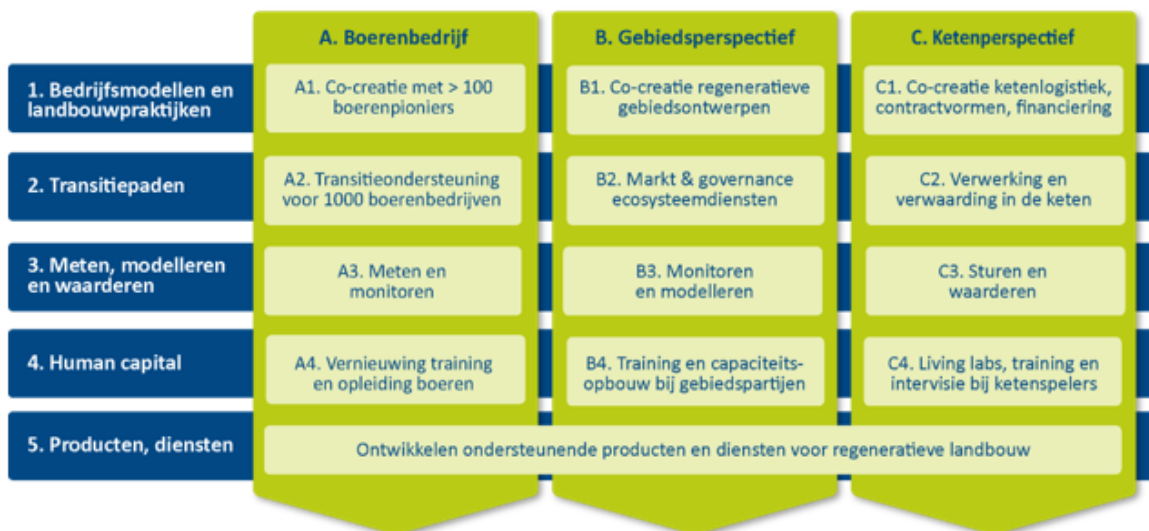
| | A. Boerenbedrijf | B. Gebiedsperspectief | C. Ketenperspectief |
|---|---|---|---|
| 1. Bedrijfsmodellen en landbouwpraktijken | A1. Co-creatie met > 100 boerenpioniers | B1. Co-creatie regeneratieve gebiedsontwerpen | C1. Co-creatie ketenlogistiek, contractvormen, financiering |
| 2. Transitiepaden | A2. Transitieondersteuning voor 1000 boerenbedrijven | B2. Markt & governance ecosysteemdiensten | C2. Verwerking en verwaarding in de keten |
| 3. Meten, modelleren en waarderen | A3. Meten en monitoren | B3. Monitoren en modelleren | C3. Sturen en waarderen |
| 4. Human capital | A4. Vernieuwing training en opleiding boeren | B4. Training en capaciteitsopbouw bij gebiedspartijen | C4. Living labs, training en intervisie bij ketenspelers |
| 5. Producten, diensten | Ontwikkelen ondersteunende producten en diensten voor regeneratieve landbouw | | |